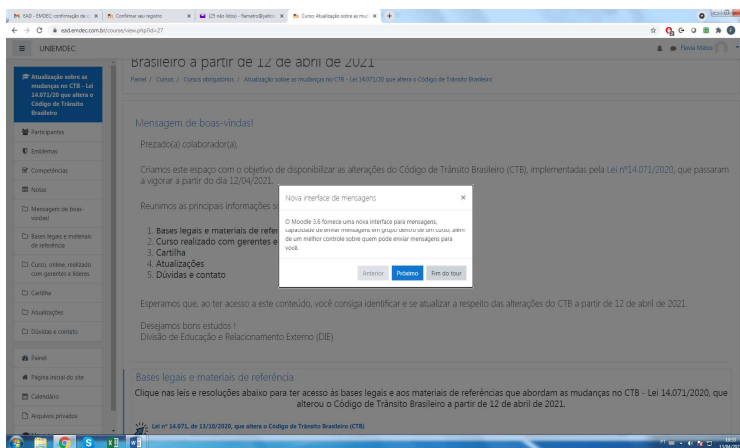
EAD - EMDEC: confirmação de c | Confirmar seu registro | (25 não lidos) - flamato@yahoo | Curso: Atualização sobre as mud | +

ead.emdec.com.br/course/view.php?id=27

UNIEMDEC

Flavia Matos

Atualização sobre as mudanças no CTB - Lei 14.071/20 que altera o Código de Trânsito Brasileiro

Participantes

Emblemas

Competências

Notas

Mensagem de boas-vindas!

Bases legais e materiais de referência

Curso online, realizado com gerentes e líderes

Cartilha

Atualizações

Dúvidas e contato

Painel

Página inicial do site

Calendário

Arquivos privados

Brasileiro a partir de 12 de abril de 2021

Painel / Cursos / Cursos obrigatórios / Atualização sobre as mudanças no CTB - Lei 14.071/20 que altera o Código de Trânsito Brasileiro

Mensagem de boas-vindas!

Prezado(a) colaborador(a),

Criamos este espaço com o objetivo de disponibilizar as alterações do Código de Trânsito Brasileiro (CTB), implementadas pela Lei nº14.071/2020, que passaram a vigorar a partir do dia 12/04/2021.

Reunimos as principais informações s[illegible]

1. Bases legais e materiais de refer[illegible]
2. Curso realizado com gerentes e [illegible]
3. Cartilha
4. Atualizações
5. Dúvidas e contato

Nova interface de mensagens

O Moodle 3.6 fornece uma nova interface para mensagens, capacidade de enviar mensagens em grupo dentro de um curso, além de um melhor controle sobre quem pode enviar mensagens para você.

Anterior | Próximo | Fim do tour

Esperamos que, ao ter acesso a este conteúdo, você consiga identificar e se atualizar a respeito das alterações do CTB a partir de 12 de abril de 2021.

Desejamos bons estudos !
Divisão de Educação e Relacionamento Externo (DIE)

Bases legais e materiais de referência

Clique nas leis e resoluções abaixo para ter acesso às bases legais e aos materiais de referências que abordam as mudanças no CTB - Lei 14.071/2020, que alterou o Código de Trânsito Brasileiro a partir de 12 de abril de 2021.

Lei nº 14.071, de 13/10/2020, que altera o Código de Trânsito Brasileiro (CTB)